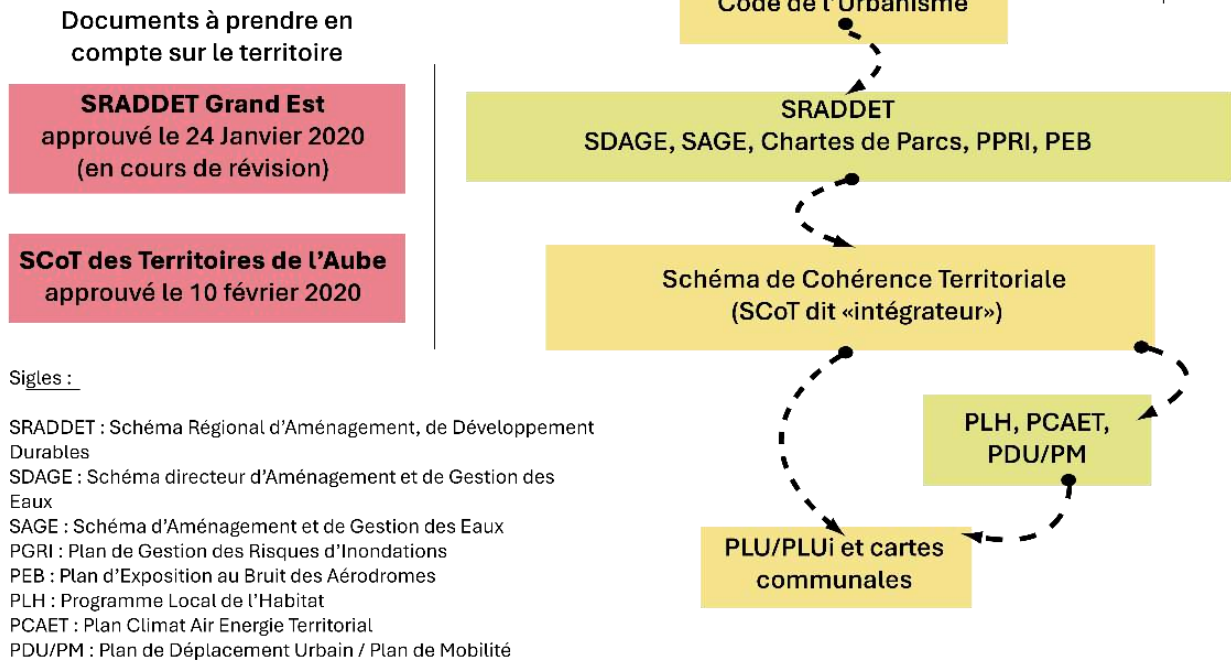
Documents à prendre en compte sur le territoire

SRADDET Grand Est
approuvé le 24 Janvier 2020
(en cours de révision)

SCoT des Territoires de l'Aube
approuvé le 10 février 2020

Sigles :

SRADDET : Schéma Régional d'Aménagement, de Développement Durables
SDAGE : Schéma directeur d'Aménagement et de Gestion des Eaux
SAGE : Schéma d'Aménagement et de Gestion des Eaux
PGRI : Plan de Gestion des Risques d'Inondations
PEB : Plan d'Exposition au Bruit des Aérodromes
PLH : Programme Local de l'Habitat
PCAET : Plan Climat Air Energie Territorial
PDU/PM : Plan de Déplacement Urbain / Plan de Mobilité

Code de l'Urbanisme

SRADDET
SDAGE, SAGE, Chartes de Parcs, PPRI, PEB

Schéma de Cohérence Territoriale
(SCoT dit «intégrateur»)

PLH, PCAET, PDU/PM

PLU/PLUi et cartes communales